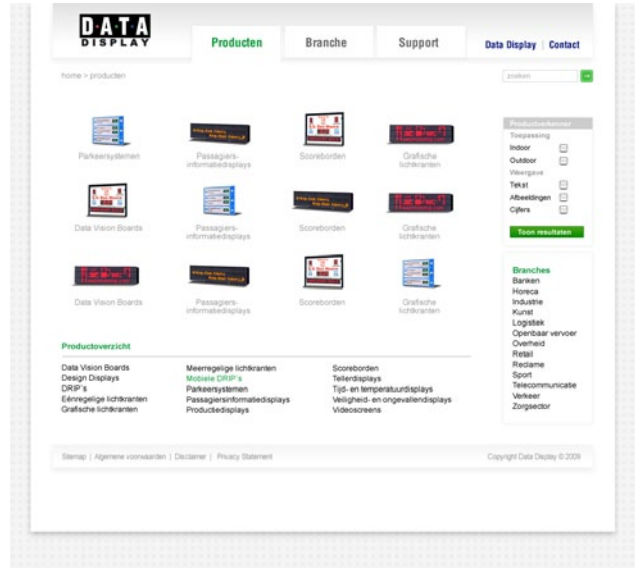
DATA DISPLAY

Producten | Branche | Support | Data Display | Contact

home > producten

zoeken

Parkeersystemen
Passagiers-informatiedisplays
Scoreborden
Grafische lichtkranten

Data Vision Boards
Passagiers-informatiedisplays
Scoreborden
Grafische lichtkranten

Data Vision Boards
Passagiers-informatiedisplays
Scoreborden
Grafische lichtkranten

Productverkenner
Toepassing
Indoor
Outdoor
Weergave
Tekst
Afbeeldingen
Cijfers
Toon resultaten

Branches
Banken
Horeca
Industrie
Kunst
Logistiek
Openbaar vervoer
Overheid
Retail
Reclame
Sport
Telecommunicatie
Verkeer
Zorgsector

Productoverzicht

Data Vision Boards
Design Displays
DRIP's
Eénregelige lichtkranten
Grafische lichtkranten

Meerregelige lichtkranten
Mobiele DRIP's
Parkeersystemen
Passagiersinformatiedisplays
Productiedisplays

Scoreborden
Tellerdisplays
Tijd- en temperatuurdisplays
Veiligheid- en ongevallendisplays
Videoscreens

Sitemap | Algemene voorwaarden | Disclaimer | Privacy Statement

Copyright Data Display © 2009